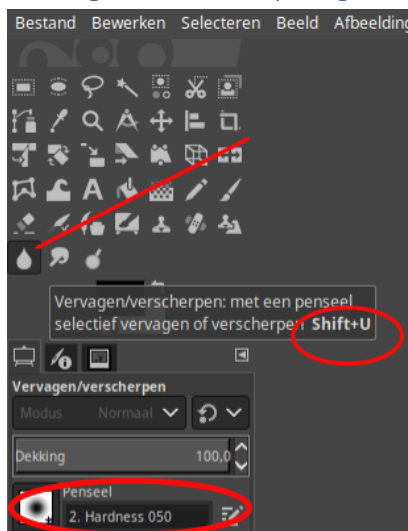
Bestand Bewerken Selecteren Beeld Afbeelding

Vervagen/verscherpen: met een penseel selectief vervagen of verscherpen Shift+U

Vervagen/verscherpen

Modus Normaal

Dekking 100,0

Penseel

2. Hardness 050